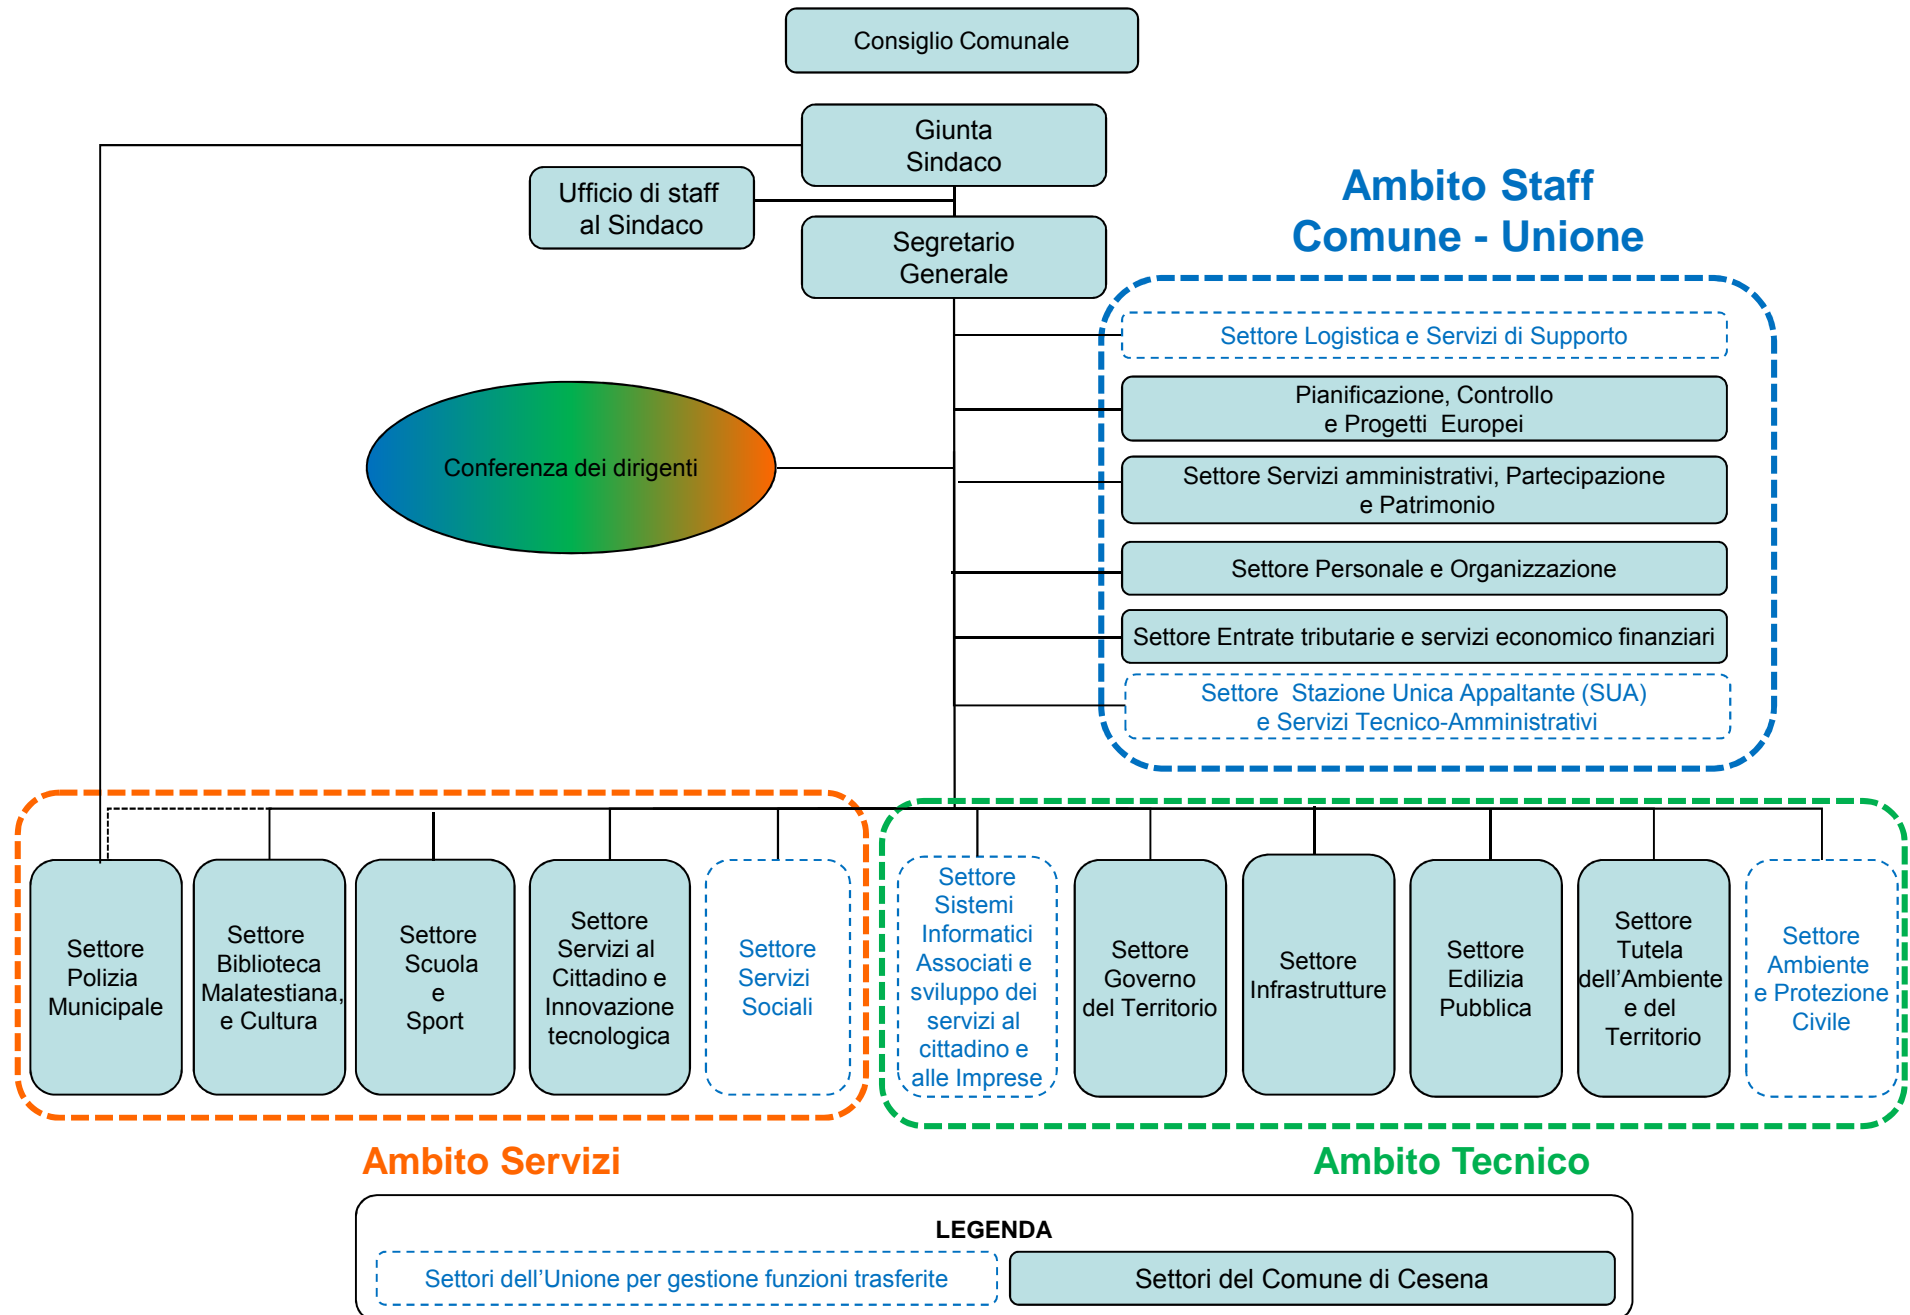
Consiglio Comunale

Giunta
Sindaco

Ufficio di staff
al Sindaco

Segretario
Generale

Ambito Staff
Comune - Unione

Settore Logistica e Servizi di Supporto

Pianificazione, Controllo
e Progetti Europei

Settore Servizi amministrativi, Partecipazione
e Patrimonio

Settore Personale e Organizzazione

Settore Entrate tributarie e servizi economico finanziari

Settore Stazione Unica Appaltante (SUA)
e Servizi Tecnico-Amministrativi

Conferenza dei dirigenti

Settore
Polizia
Municipale

Settore
Biblioteca
Malatestiana,
e Cultura

Settore
Scuola
e
Sport

Settore
Servizi al
Cittadino e
Innovazione
tecnologica

Settore
Servizi
Sociali

Settore
Sistemi
Informatici
Associati e
sviluppo dei
servizi al
cittadino e
alle Imprese

Settore
Governo
del Territorio

Settore
Infrastrutture

Settore
Edilizia
Pubblica

Settore
Tutela
dell'Ambiente
e del
Territorio

Settore
Ambiente
e Protezione
Civile

Ambito Servizi

Ambito Tecnico

LEGENDA

Settori dell'Unione per gestione funzioni trasferite

Settori del Comune di Cesena